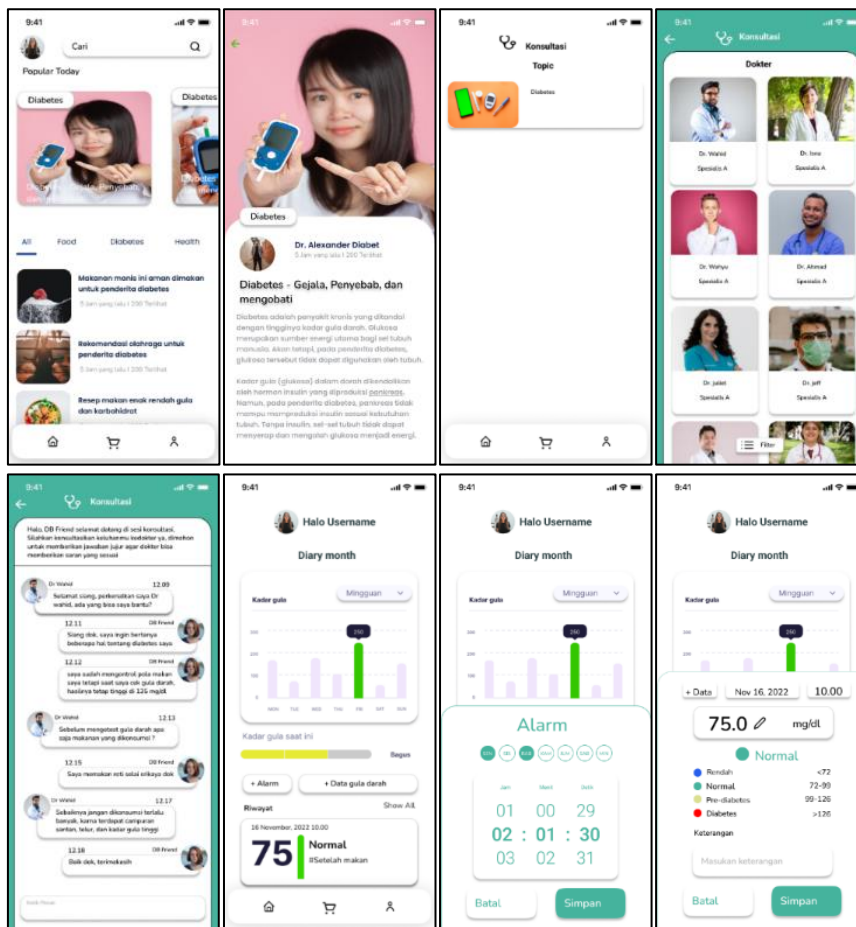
9:41

Cari

Popular Today

Diabetes

Diabetes

All Food Diabetes Health

Makanan manis ini aman dimakan untuk penderita diabetes

5 Jam yang lalu | 200 Terlihat

Rekomendasi olahraga untuk penderita diabetes

5 Jam yang lalu | 200 Terlihat

Resep makan enak rendah gula dan karbohidrat

9:41

Diabetes

Dr. Alexander Diabet

5 Jam yang lalu | 200 Terlihat

Diabetes - Gejala, Penyebab, dan mengobati

Diabetes adalah penyakit kronis yang ditandai dengan tingginya kadar gula darah. Glukosa merupakan sumber energi utama bagi sel tubuh manusia. Akan tetapi, pada penderita diabetes, glukosa tersebut tidak dapat digunakan oleh tubuh.

Kadar gula (glukosa) dalam darah dikendalikan oleh hormon insulin yang diproduksi pankreas. Namun, pada penderita diabetes, pankreas tidak mampu memproduksi insulin sesuai kebutuhan tubuh. Tanpa insulin, sel-sel tubuh tidak dapat menyerap dan mengolah glukosa menjadi energi.

9:41

Konsultasi

Topic

Diabetes

9:41

Konsultasi

Dokter

Dr. Wahid
Spesialis A

Dr. Ione
Spesialis A

Dr. Wahyu
Spesialis A

Dr. Ahmad
Spesialis A

Dr. Juliet
Spesialis A

Dr. Jeff
Spesialis A

Filter

9:41

Konsultasi

Halo, DB Friend selamat datang di sesi konsultasi. Silahkan konsultasikan keluhanmu kedokter ya, dimohon untuk memberikan jawaban jujur agar dokter bisa memberikan saran yang sesuai

Dr Wahid 12.09
Selamat siang, perkenalkan saya Dr wahid, ada yang bisa saya bantu?

12.11 DB Friend
Siang dok, saya ingin bertanya beberapa hal tentang diabetes saya

12.12 DB Friend
saya sudah mengontrol pola makan saya tetapi saat saya cek gula darah, hasilnya tetap tinggi di 125 mg/dl

Dr Wahid 12.13
Sebelum mengecek gula darah apa saja makanan yang dikonsumsi ?

12.15 DB Friend
Saya memakan roti selai srikaya dok

Dr Wahid 12.17
Sebaiknya jangan dikonsumsi terlalu banyak, karna terdapat campuran santan, telur, dan kadar gula tinggi

12.18 DB Friend
Baik dok, terimakasih

Ketik Pesan

9:41

Halo Username

Diary month

Kadar gula

Mingguan

250

MON TUE WED THU FRI SAT SUN

Kadar gula saat ini

Bagus

+ Alarm

+ Data gula darah

Riwayat

Show All

16 November, 2022 10.00

75

Normal

#Setelah makan

9:41

Halo Username

Diary month

Kadar gula

Mingguan

250

Alarm

Jam Menit Detik

01 00 29

02 : 01 : 30

03 02 31

Batal

Simpan

9:41

Halo Username

Diary month

Kadar gula

Mingguan

250

+ Data

Nov 16, 2022

10.00

75.0

mg/dl

Normal

Rendah <72

Normal 72-99

Pre-diabetes 99-126

Diabetes >126

Keterangan

Masukan keterangan

Batal

Simpan